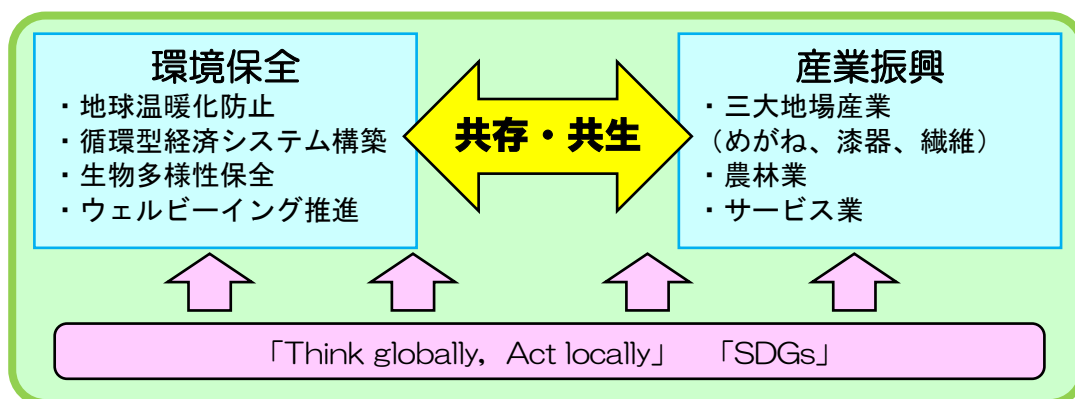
環境保全
・地球温暖化防止
・循環型経済システム構築
・生物多様性保全
・ウェルビーイング推進

共存・共生

産業振興
・三大地場産業
（めがね、漆器、繊維）
・農林業
・サービス業

「Think globally，Act locally」　「SDGs」